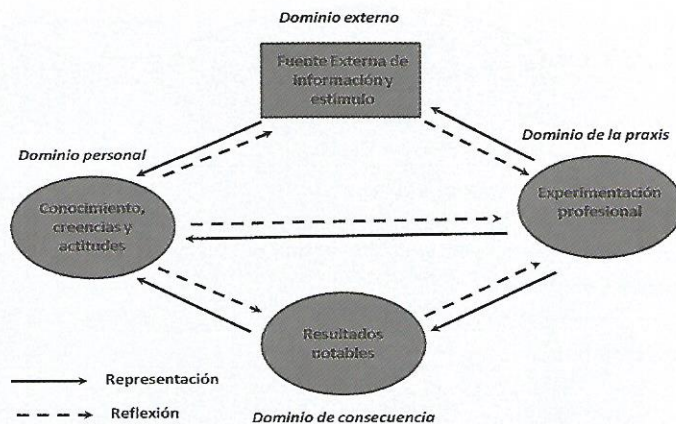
Dominio externo

Fuente Externa de información y estimulo

Dominio personal

Dominio de la praxis

Conocimiento, creencias y actitudes

Experimentación profesional

Resultados notables

Representación

Reflexión

Dominio de consecuencia